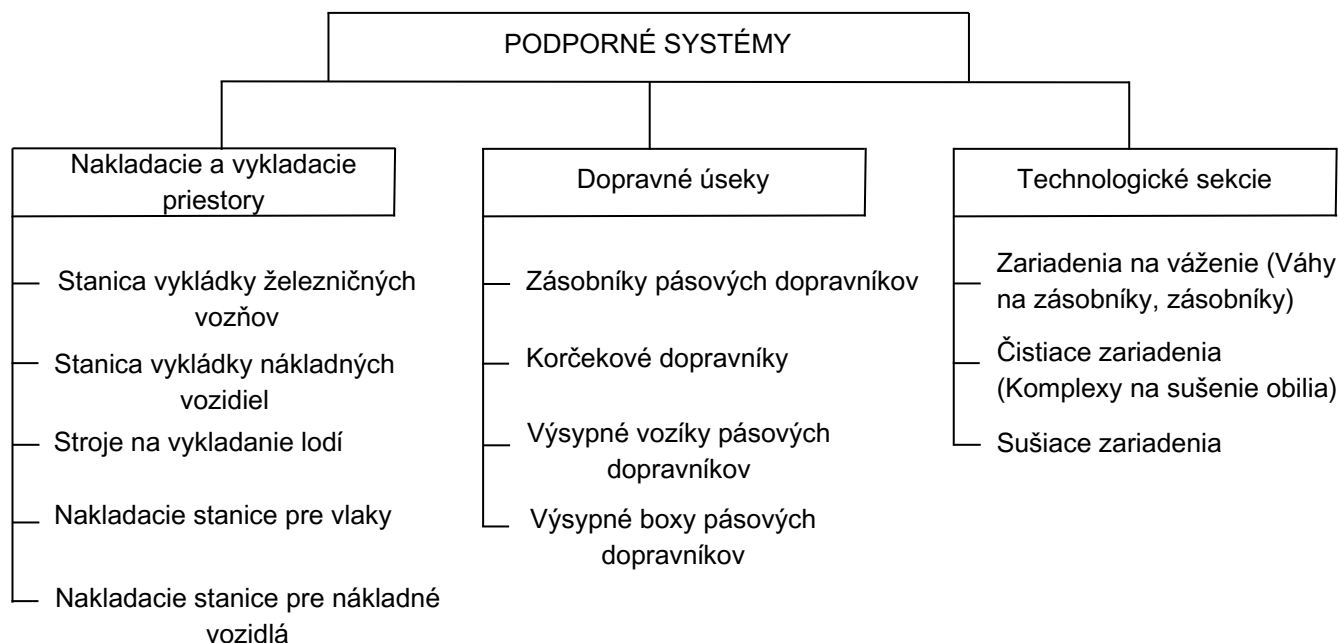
PODPORNÉ SYSTÉMY

Nakladacie a vykladacie priestory

Stanica vykládky železničných vozňov

Stanica vykládky nákladných vozidiel

Stroje na vykladanie lodí

Nakladacie stanice pre vlaky

Nakladacie stanice pre nákladné vozidlá

Dopravné úseky

Zásobníky pásových dopravníkov

Korčekové dopravníky

Výsypné vozíky pásových dopravníkov

Výsypné boxy pásových dopravníkov

Technologické sekcie

Zariadenia na váženie (Váhy na zásobníky, zásobníky)

Čistiace zariadenia (Komplexy na sušenie obilia)

Sušiace zariadenia